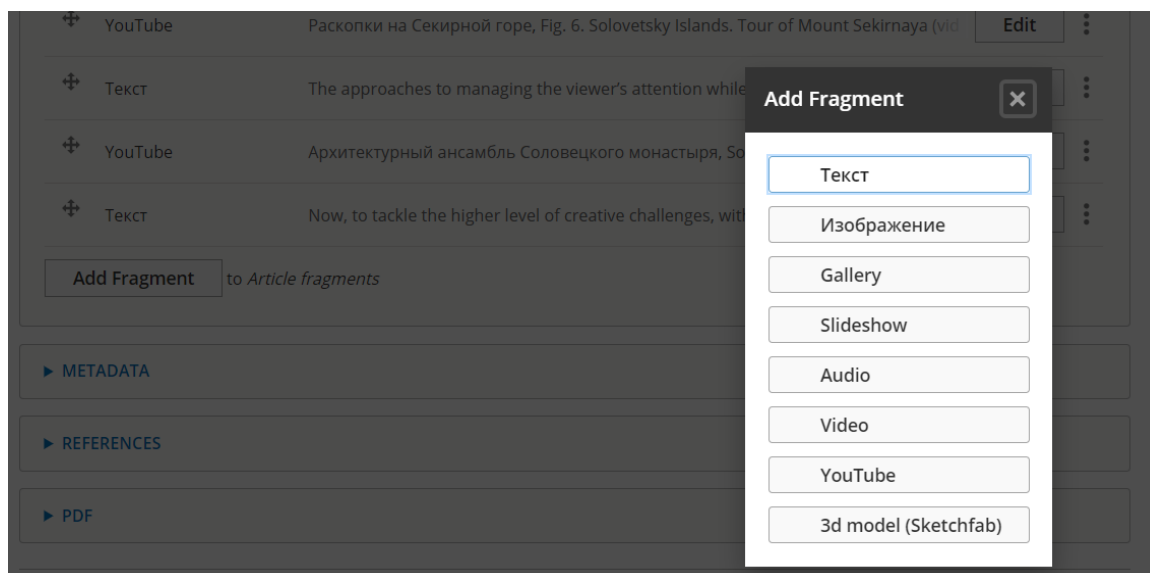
YouTube | Раскопки на Секирной горе, Fig. 6. Solovetsky Islands. Tour of Mount Sekirnaya (vid | Edit

Текст | The approaches to managing the viewer's attention while

YouTube | Архитектурный ансамбль Соловецкого монастыря, So

Текст | Now, to tackle the higher level of creative challenges, with

Add Fragment to *Article fragments*

► METADATA

► REFERENCES

► PDF

Add Fragment ×

Текст

Изображение

Gallery

Slideshow

Audio

Video

YouTube

3d model (Sketchfab)